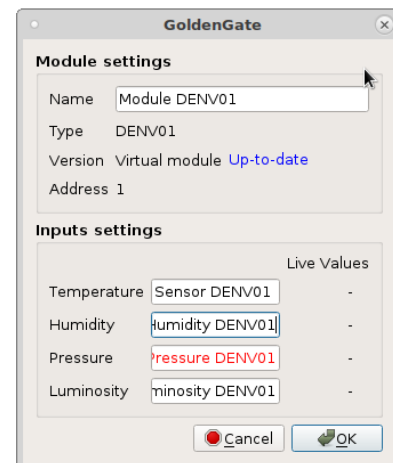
GoldenGate

Module settings

Name Module DENV01

Type DENV01

Version Virtual module Up-to-date

Address 1

Inputs settings

Live Values

Temperature Sensor DENV01 -

Humidity Humidity DENV01 -

Pressure Pressure DENV01 -

Luminosity minosity DENV01 -

Cancel OK